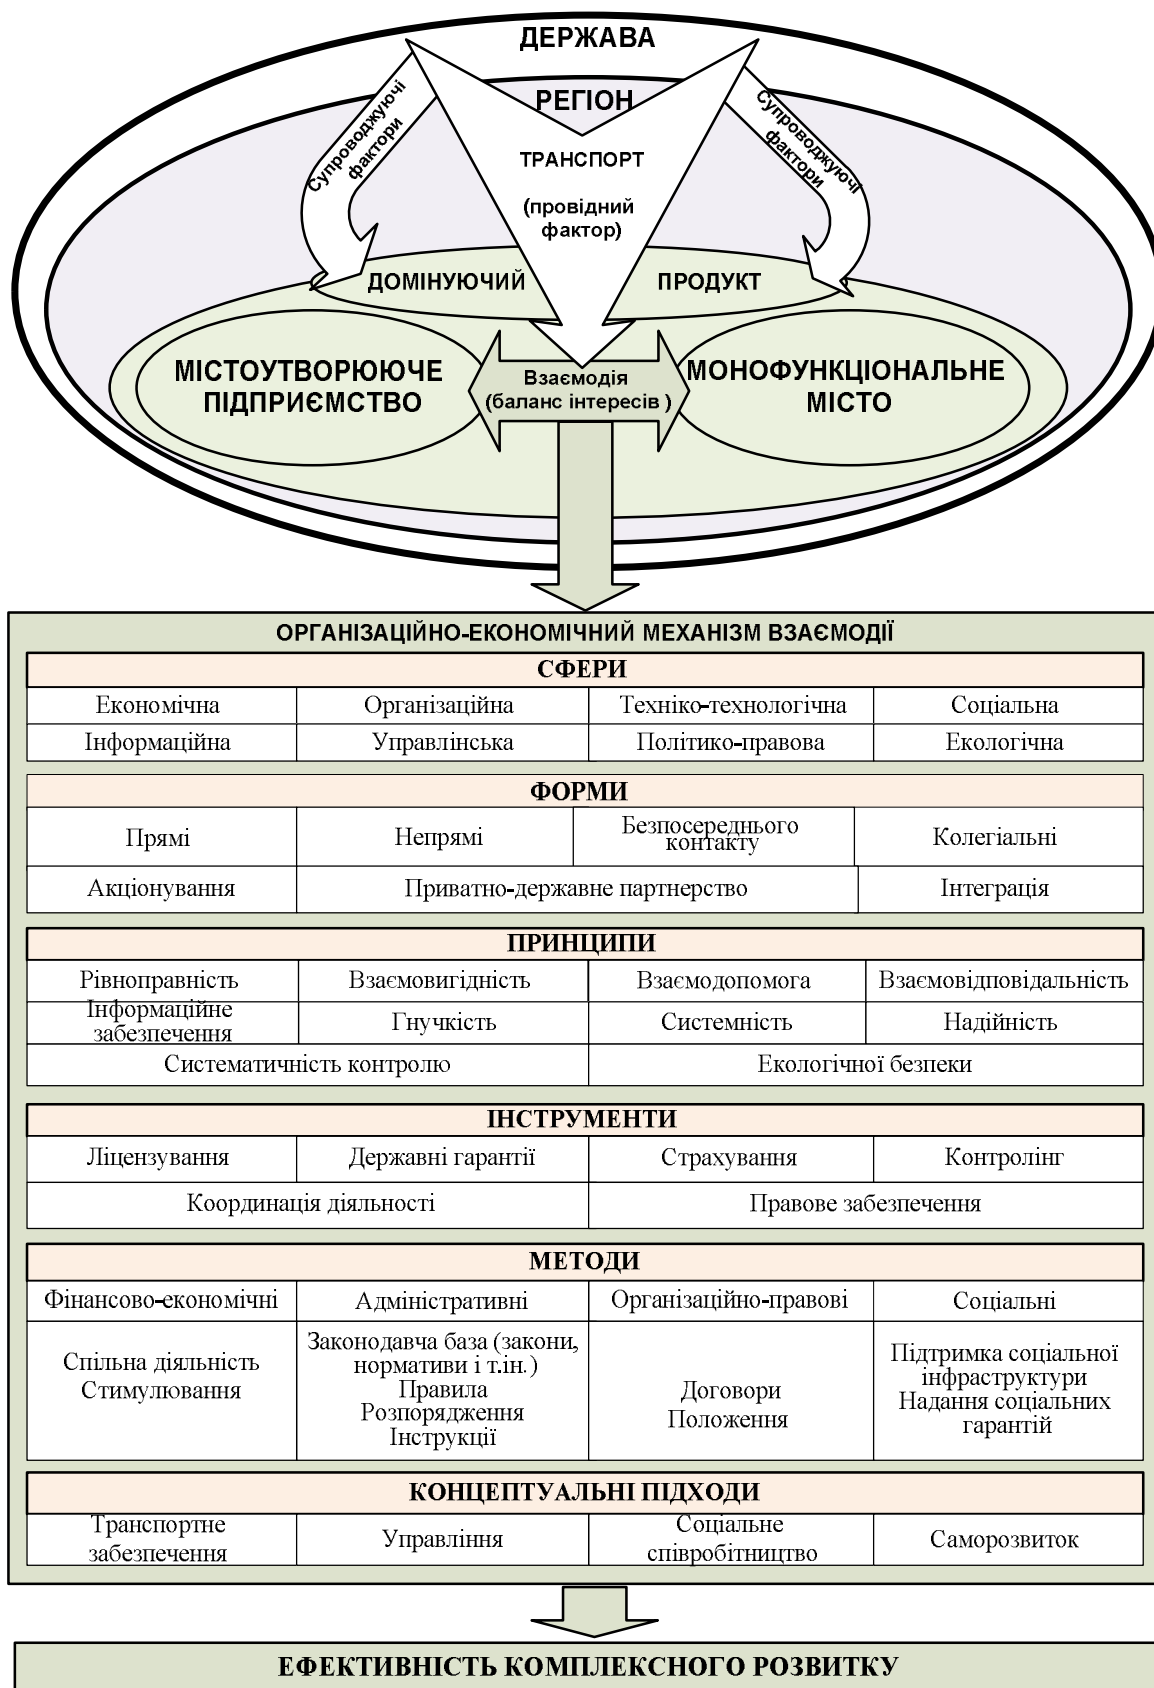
ДЕРЖАВА

РЕГІОН

Супроводжуючі фактори

Супроводжуючі фактори

ТРАНСПОРТ

(провідний фактор)

ДОМІНУЮЧИЙ

ПРОДУКТ

МІСТОУТВОРЮЮЧЕ ПІДПРИЄМСТВО

Взаємодія (баланс інтересів )

МОНОФУНКЦІОНАЛЬНЕ МІСТО

ОРГАНІЗАЦІЙНО-ЕКОНОМІЧНИЙ МЕХАНІЗМ ВЗАЄМОДІЇ

СФЕРИ

| Економічна | Організаційна | Техніко-технологічна | Соціальна |
|---|---|---|---|
| Інформаційна | Управлінська | Політико-правова | Екологічна |

ФОРМИ

| Прямі | Непрямі | Безпосереднього контакту | Колегіальні |
|---|---|---|---|
| Акціонування | Приватно-державне партнерство | | Інтеграція |

ПРИНЦИПИ

| Рівноправність | Взаємовигідність | Взаємодопомога | Взаємовідповідальність |
|---|---|---|---|
| Інформаційне забезпечення | Гнучкість | Системність | Надійність |
| Систематичність контролю | | Екологічної безпеки | |

ІНСТРУМЕНТИ

| Ліцензування | Державні гарантії | Страхування | Контролінг |
|---|---|---|---|
| Координація діяльності | | Правове забезпечення | |

МЕТОДИ

| Фінансово-економічні | Адміністративні | Організаційно-правові | Соціальні |
|---|---|---|---|
| Спільна діяльність Стимулювання | Законодавча база (закони, нормативи і т.ін.) Правила Розпорядження Інструкції | Договори Положення | Підтримка соціальної інфраструктури Надання соціальних гарантій |

КОНЦЕПТУАЛЬНІ ПІДХОДИ

| Транспортне забезпечення | Управління | Соціальне співробітництво | Саморозвиток |
|---|---|---|---|

ЕФЕКТИВНІСТЬ КОМПЛЕКСНОГО РОЗВИТКУ